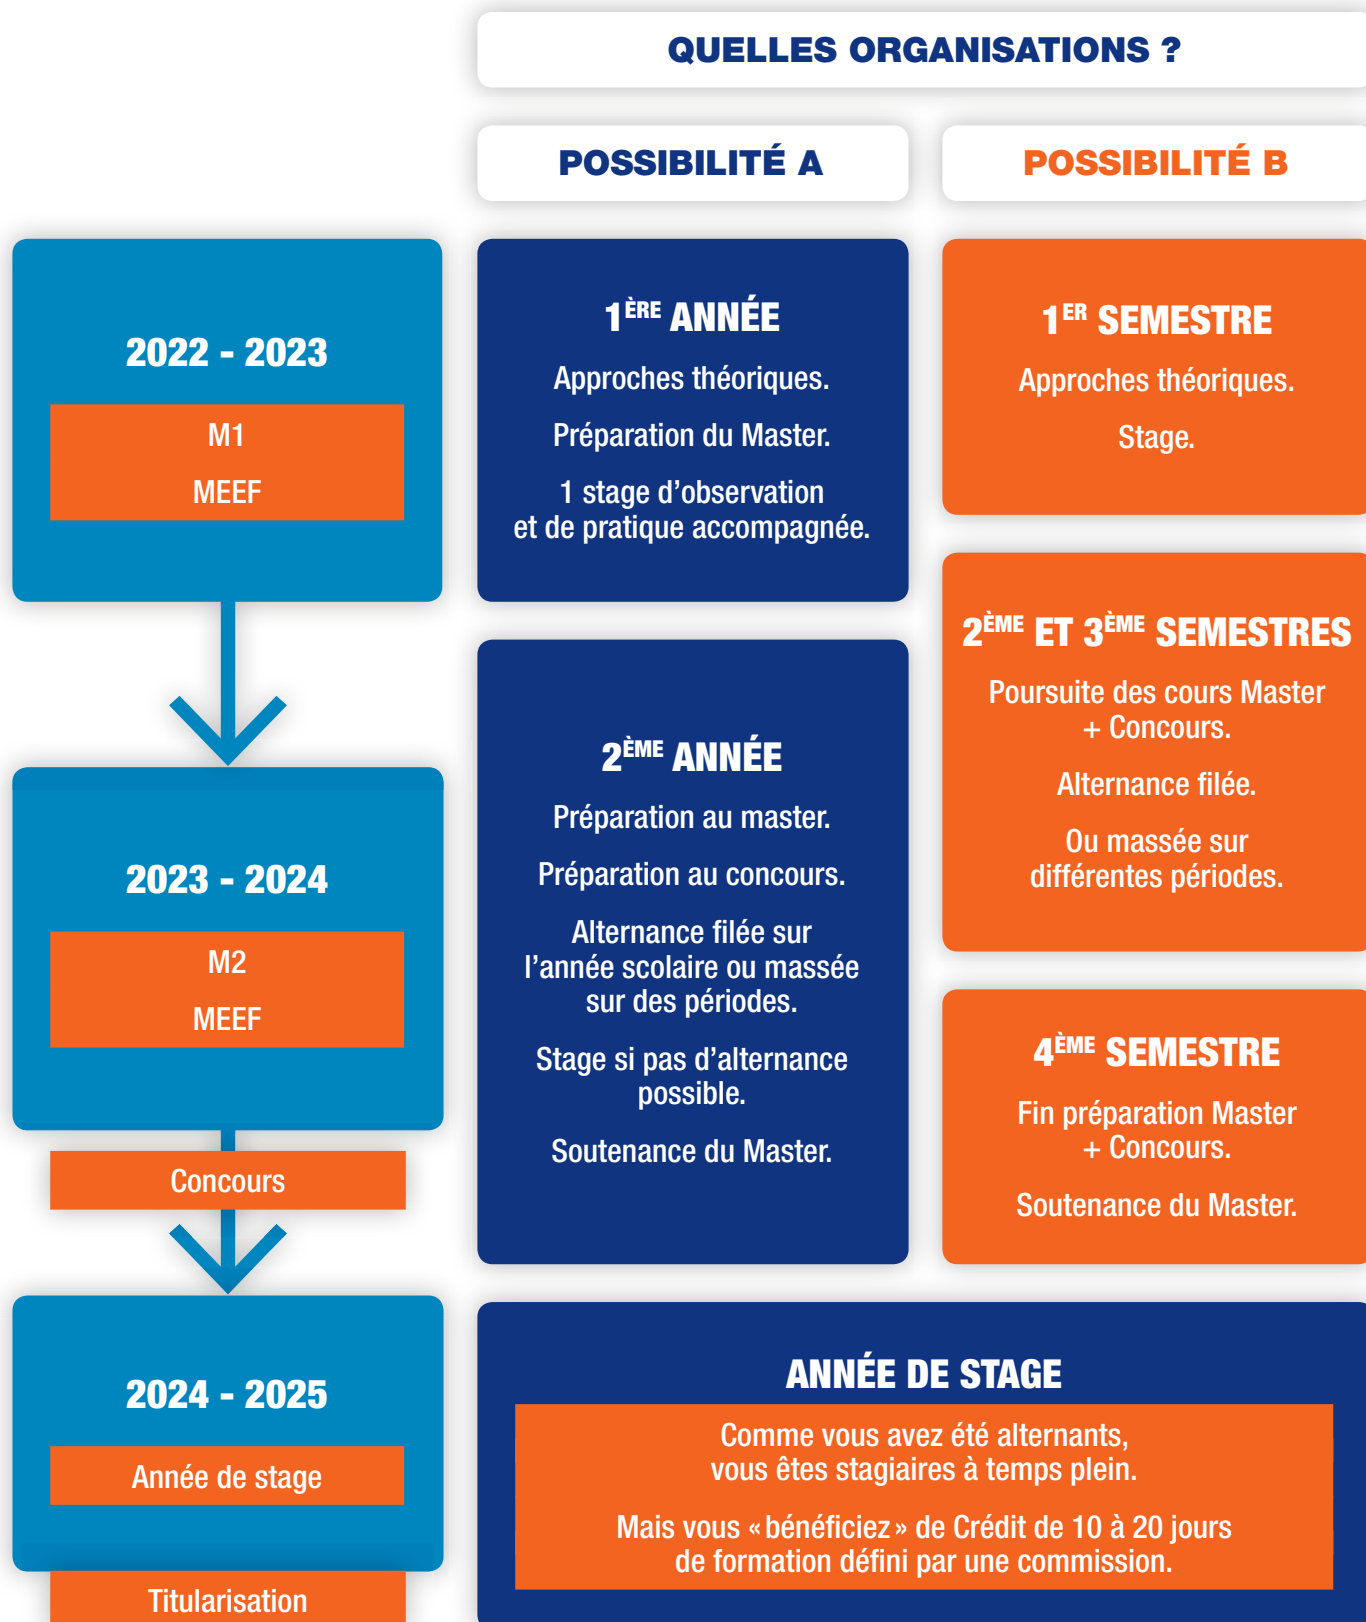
QUELLES ORGANISATIONS ?

POSSIBILITÉ A

POSSIBILITÉ B

2022 - 2023

M1

MEEF

1ÈRE ANNÉE

Approches théoriques.

Préparation du Master.

1 stage d'observation et de pratique accompagnée.

1ER SEMESTRE

Approches théoriques.

Stage.

2ÈME ET 3ÈME SEMESTRES

Poursuite des cours Master + Concours.

Alternance filée.

Ou massée sur différentes périodes.

2023 - 2024

M2

MEEF

2ÈME ANNÉE

Préparation au master.

Préparation au concours.

Alternance filée sur l'année scolaire ou massée sur des périodes.

Stage si pas d'alternance possible.

Soutenance du Master.

4ÈME SEMESTRE

Fin préparation Master + Concours.

Soutenance du Master.

Concours

2024 - 2025

Année de stage

ANNÉE DE STAGE

Comme vous avez été alternants, vous êtes stagiaires à temps plein.

Mais vous «bénéficiez» de Crédit de 10 à 20 jours de formation défini par une commission.

Titularisation